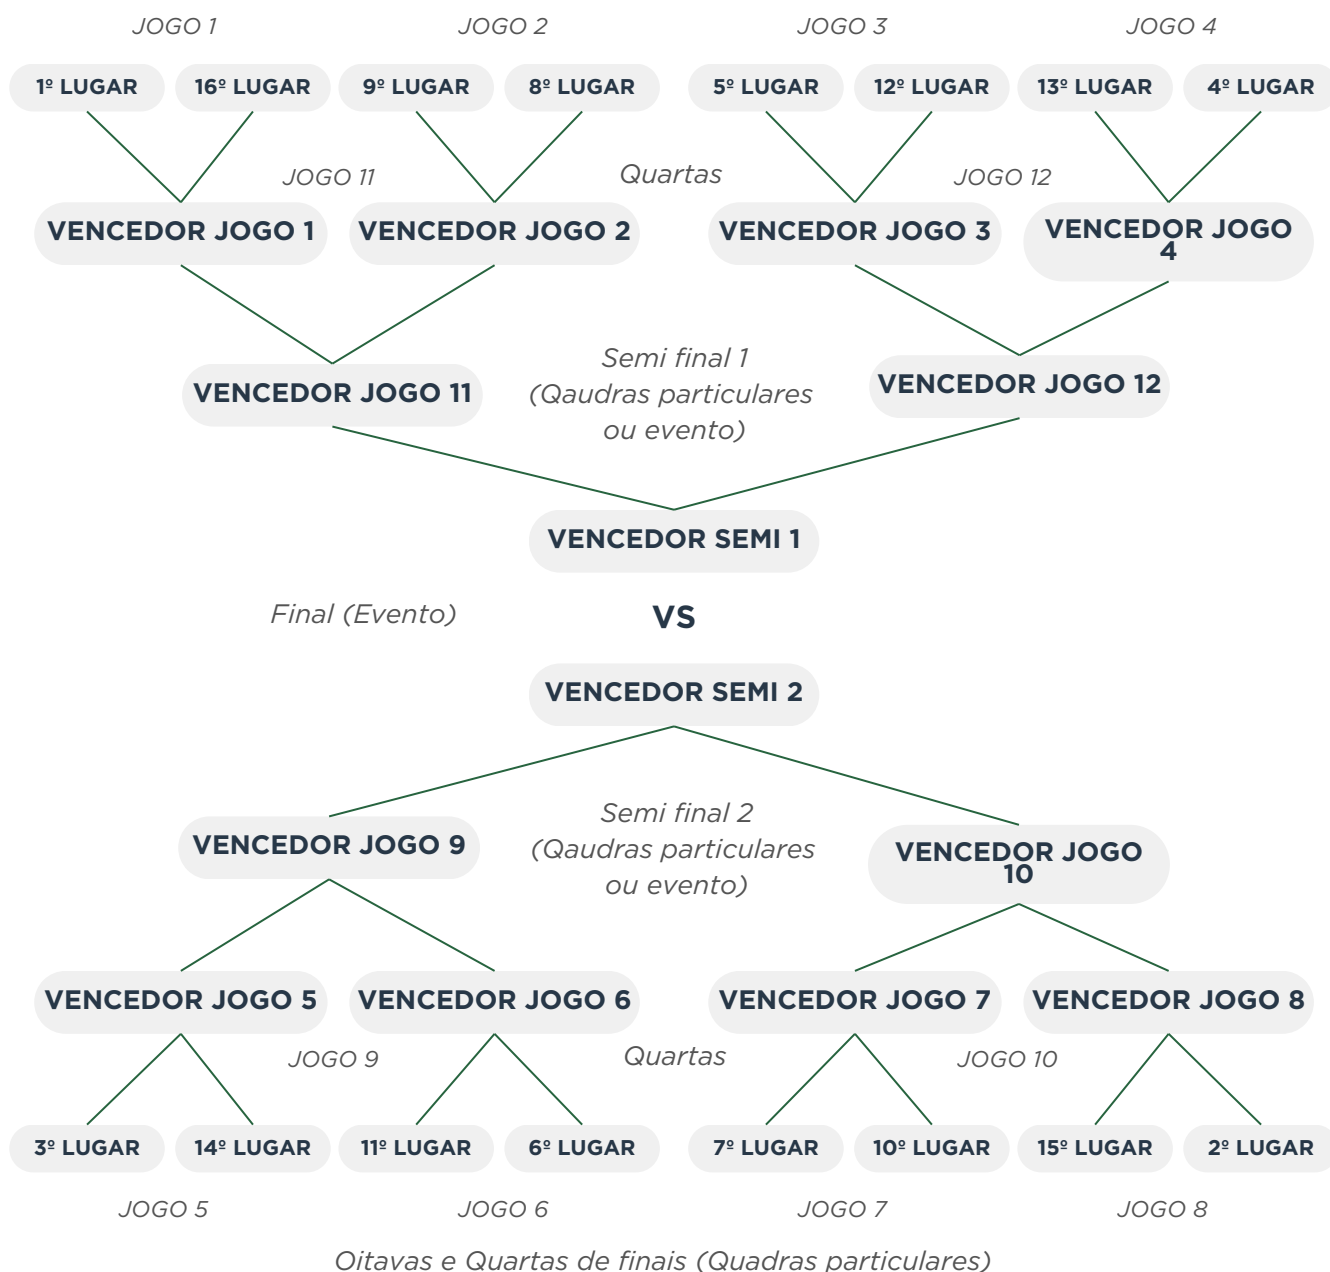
JOGO 1

JOGO 2

JOGO 3

JOGO 4

1º LUGAR

16º LUGAR

9º LUGAR

8º LUGAR

5º LUGAR

12º LUGAR

13º LUGAR

4º LUGAR

JOGO 11

Quartas

JOGO 12

VENCEDOR JOGO 1

VENCEDOR JOGO 2

VENCEDOR JOGO 3

VENCEDOR JOGO 4

Semi final 1 (Qaudras particulares ou evento)

VENCEDOR JOGO 11

VENCEDOR JOGO 12

VENCEDOR SEMI 1

Final (Evento)

VS

VENCEDOR SEMI 2

Semi final 2 (Qaudras particulares ou evento)

VENCEDOR JOGO 9

VENCEDOR JOGO 10

VENCEDOR JOGO 5

VENCEDOR JOGO 6

VENCEDOR JOGO 7

VENCEDOR JOGO 8

JOGO 9

Quartas

JOGO 10

3º LUGAR

14º LUGAR

11º LUGAR

6º LUGAR

7º LUGAR

10º LUGAR

15º LUGAR

2º LUGAR

JOGO 5

JOGO 6

JOGO 7

JOGO 8

Oitavas e Quartas de finais (Quadras particulares)